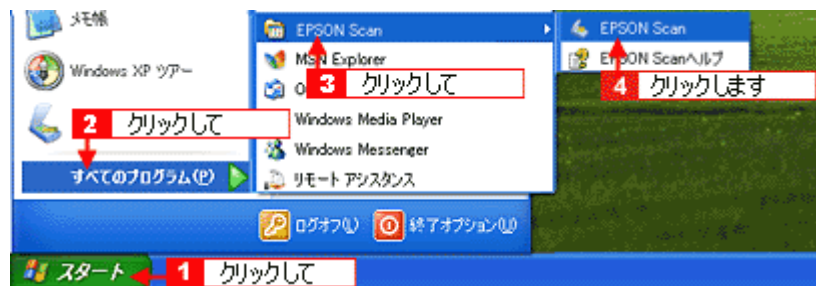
メモ帳

Windows XP ツアー

2 クリックして

すべてのプログラム(P)

EPSON Scan

MSN Explorer

3 クリックして

O

Windows Media Player

Windows Messenger

リモート アシスタンス

EPSON Scan

EPSON Scanヘルプ

4 クリックします

ログオフ(L)

終了オプション(U)

スタート

1 クリックして